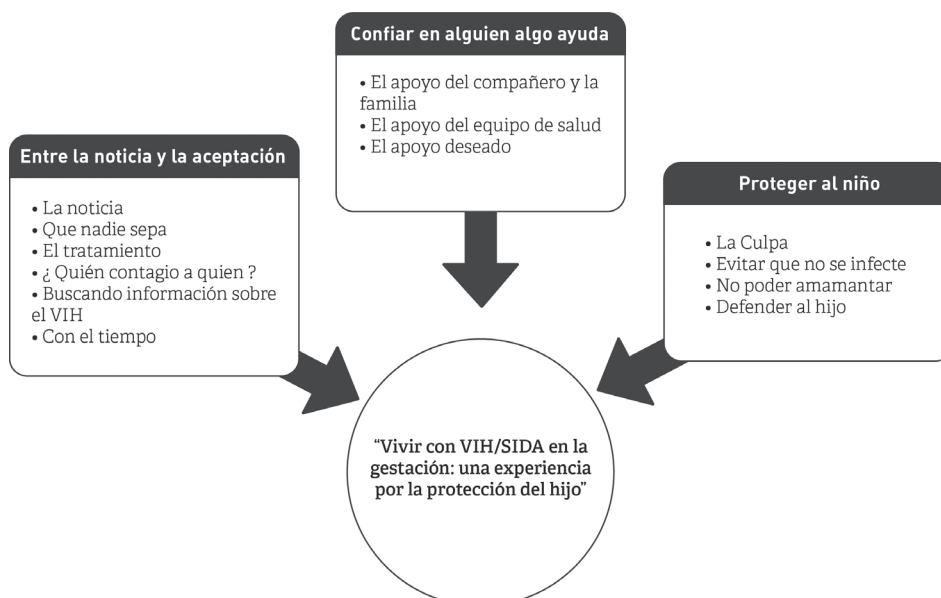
Confiar en alguien algo ayuda

• El apoyo del compañero y la familia
• El apoyo del equipo de salud
• El apoyo deseado

Entre la noticia y la aceptación

• La noticia
• Que nadie sepa
• El tratamiento
• ¿ Quién contagio a quien ?
• Buscando información sobre el VIH
• Con el tiempo

Proteger al niño

• La Culpa
• Evitar que no se infecte
• No poder amamantar
• Defender al hijo

"Vivir con VIH/SIDA en la gestación: una experiencia por la protección del hijo"